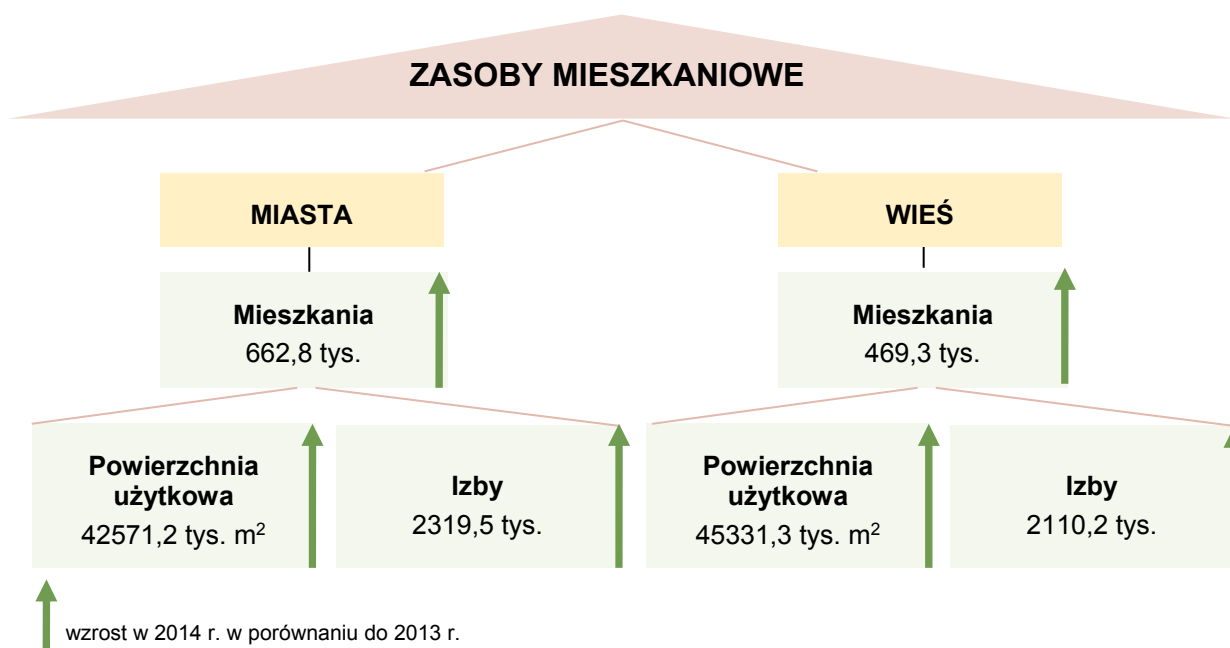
ZASOBY MIESZKANIOWE

MIASTA

Mieszkania
662,8 tys.

Powierzchnia użytkowa
42571,2 tys. m$^2$

Izby
2319,5 tys.

WIEŚ

Mieszkania
469,3 tys.

Powierzchnia użytkowa
45331,3 tys. m$^2$

Izby
2110,2 tys.

wzrost w 2014 r. w porównaniu do 2013 r.